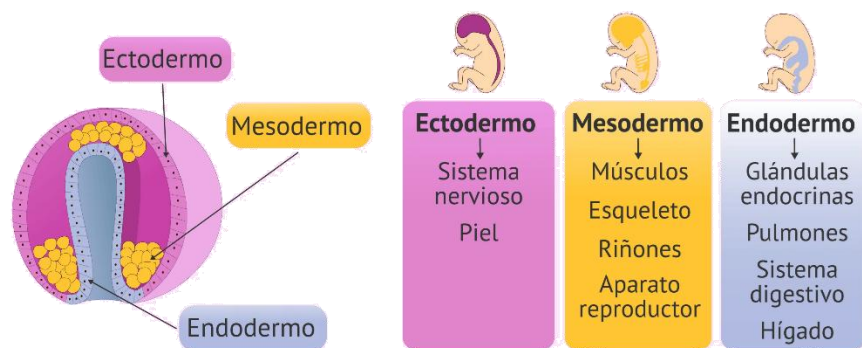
Ectodermo

Mesodermo

Endodermo

Ectodermo
↓
Sistema nervioso

Piel

Mesodermo
↓
Músculos

Esqueleto

Riñones

Aparato reproductor

Endodermo
↓
Glándulas endocrinas

Pulmones

Sistema digestivo

Hígado